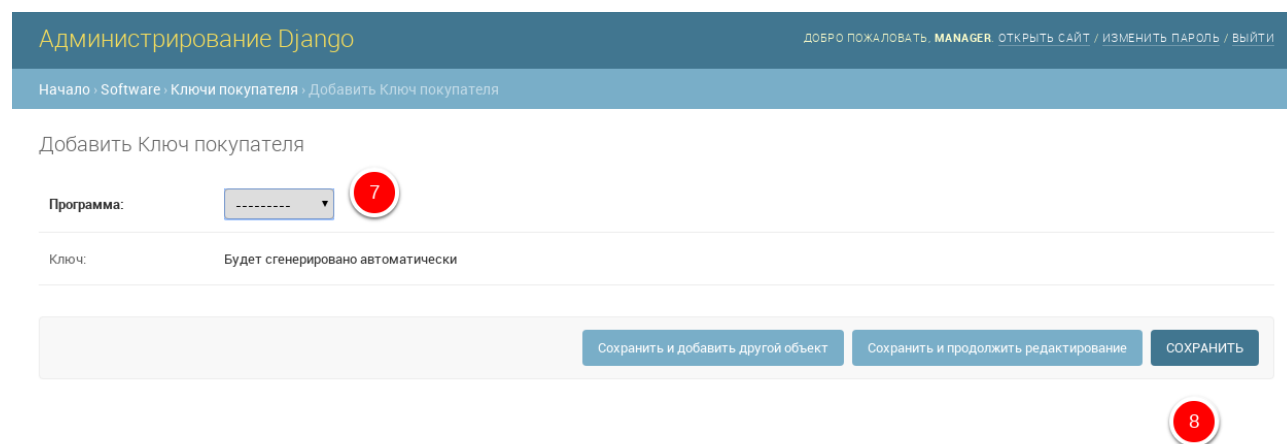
Администрирование Django

ДОБРО ПОЖАЛОВАТЬ, MANAGER. ОТКРЫТЬ САЙТ / ИЗМЕНИТЬ ПАРОЛЬ / ВЫЙТИ

Начало › Software › Ключи покупателя › Добавить Ключ покупателя

Добавить Ключ покупателя

Программа: --------- 7

Ключ: Будет сгенерировано автоматически

Сохранить и добавить другой объект | Сохранить и продолжить редактирование | СОХРАНИТЬ

8